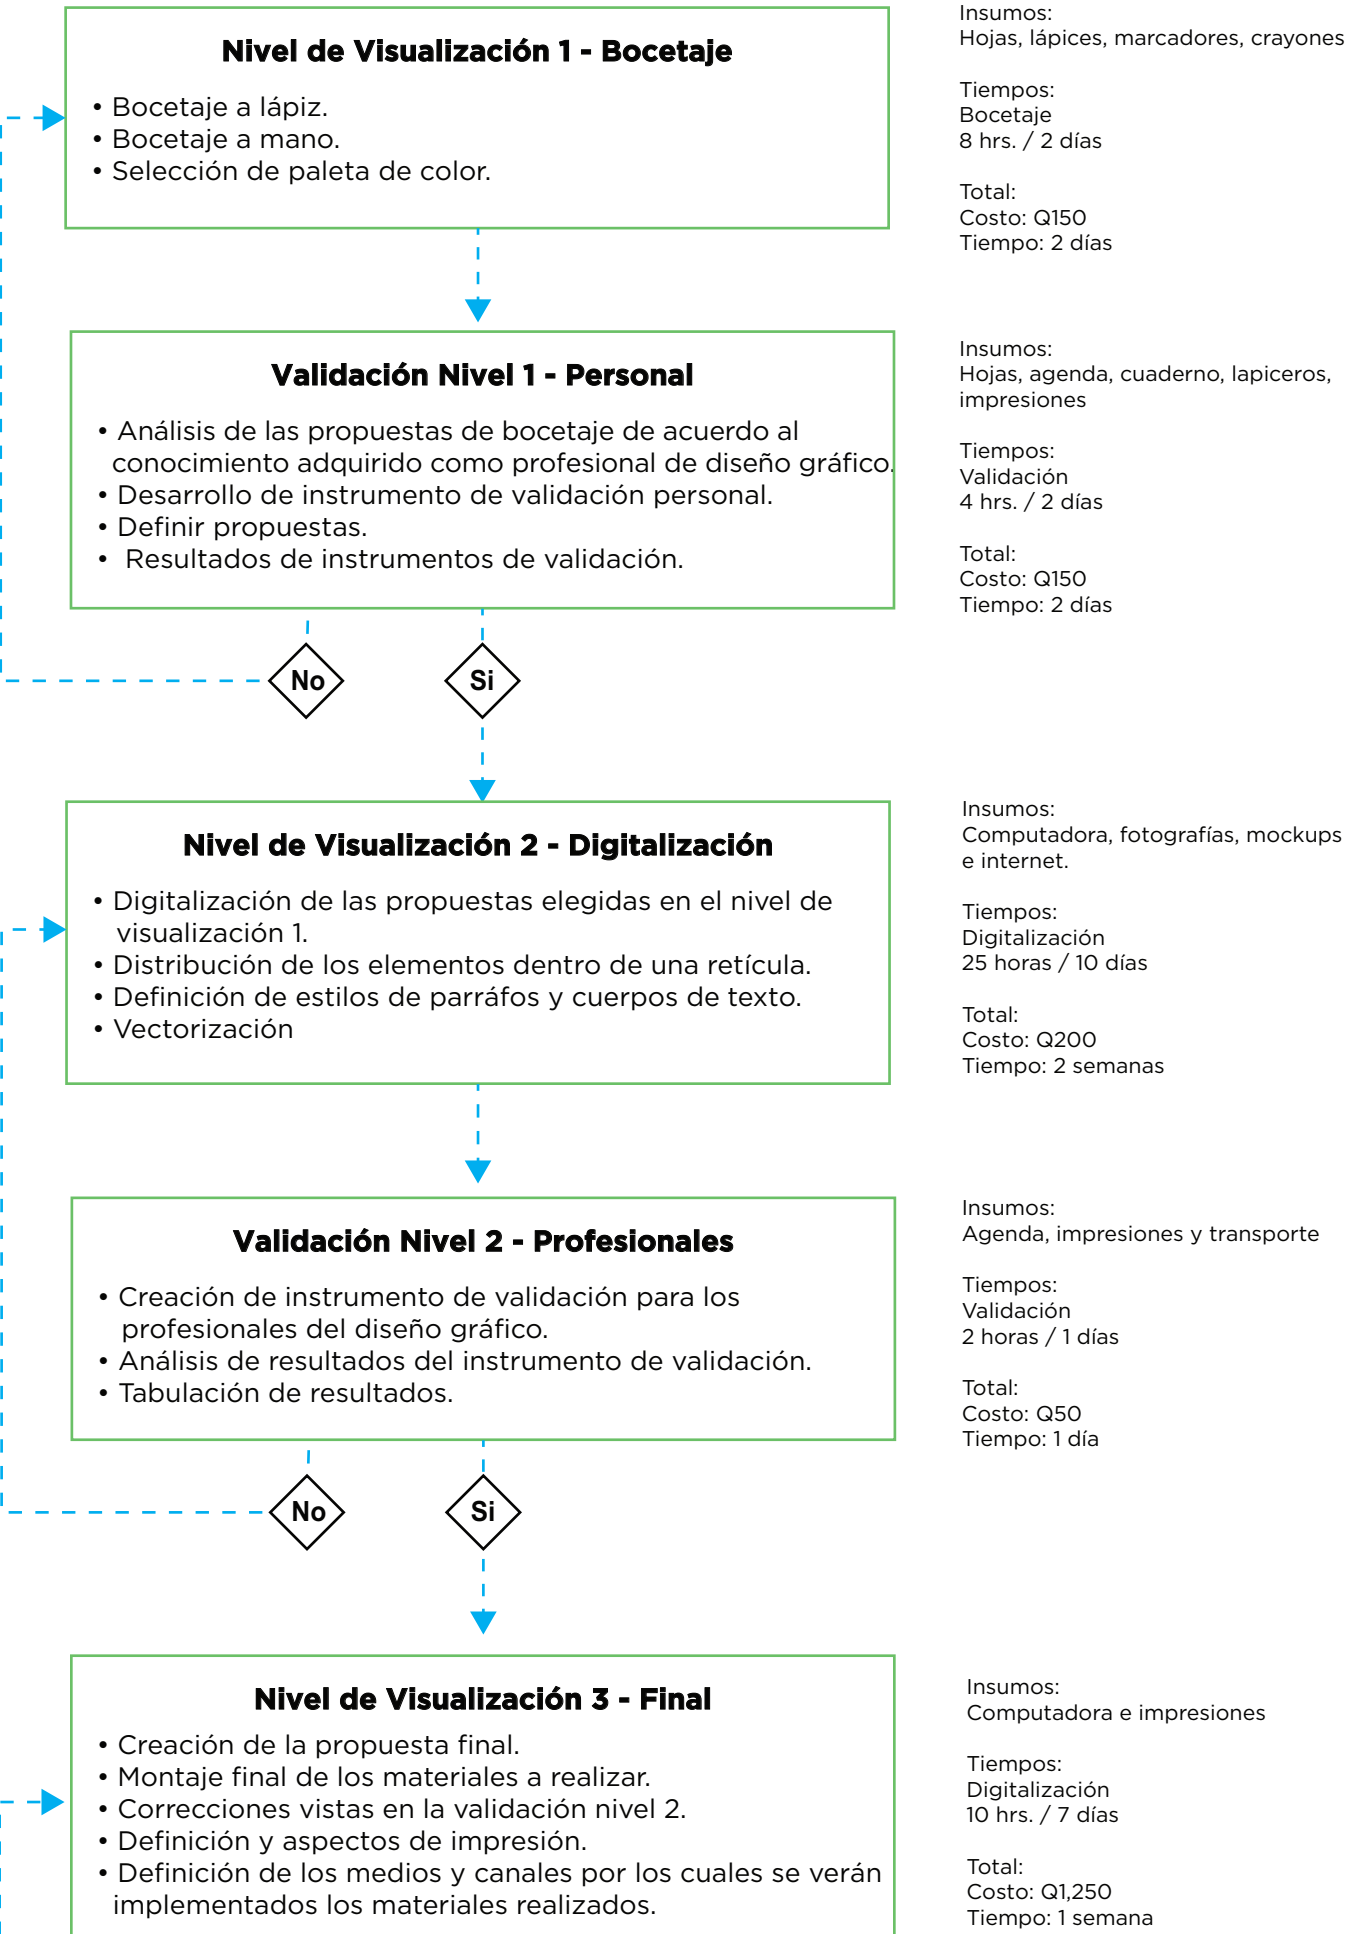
Nivel de Visualización 1 - Bocetaje

• Bocetaje a lápiz.
• Bocetaje a mano.
• Selección de paleta de color.

Insumos:
Hojas, lápices, marcadores, crayones

Tiempos:
Bocetaje
8 hrs. / 2 días

Total:
Costo: Q150
Tiempo: 2 días

Validación Nivel 1 - Personal

• Análisis de las propuestas de bocetaje de acuerdo al conocimiento adquirido como profesional de diseño gráfico.
• Desarrollo de instrumento de validación personal.
• Definir propuestas.
• Resultados de instrumentos de validación.

Insumos:
Hojas, agenda, cuaderno, lapiceros, impresiones

Tiempos:
Validación
4 hrs. / 2 días

Total:
Costo: Q150
Tiempo: 2 días

No

Si

Nivel de Visualización 2 - Digitalización

• Digitalización de las propuestas elegidas en el nivel de visualización 1.
• Distribución de los elementos dentro de una retícula.
• Definición de estilos de parráfos y cuerpos de texto.
• Vectorización

Insumos:
Computadora, fotografías, mockups e internet.

Tiempos:
Digitalización
25 horas / 10 días

Total:
Costo: Q200
Tiempo: 2 semanas

Validación Nivel 2 - Profesionales

• Creación de instrumento de validación para los profesionales del diseño gráfico.
• Análisis de resultados del instrumento de validación.
• Tabulación de resultados.

Insumos:
Agenda, impresiones y transporte

Tiempos:
Validación
2 horas / 1 días

Total:
Costo: Q50
Tiempo: 1 día

No

Si

Nivel de Visualización 3 - Final

• Creación de la propuesta final.
• Montaje final de los materiales a realizar.
• Correcciones vistas en la validación nivel 2.
• Definición y aspectos de impresión.
• Definición de los medios y canales por los cuales se verán implementados los materiales realizados.

Insumos:
Computadora e impresiones

Tiempos:
Digitalización
10 hrs. / 7 días

Total:
Costo: Q1,250
Tiempo: 1 semana